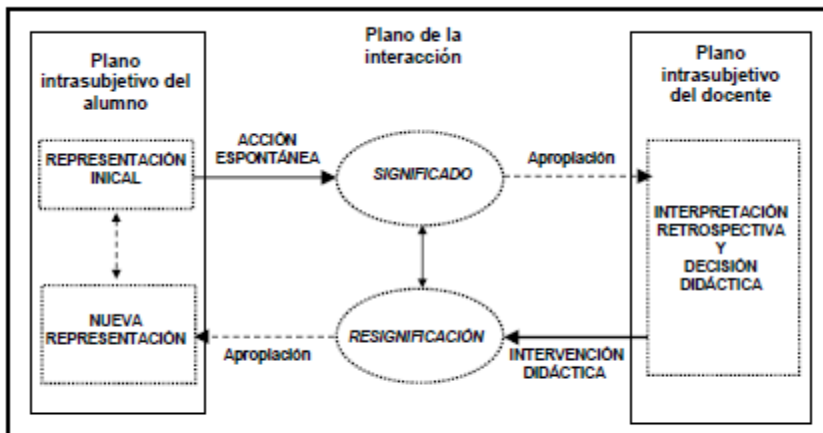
Plano intrasubjetivo del alumno

Plano de la interacción

Plano intrasubjetivo del docente

REPRESENTACIÓN INICAL

ACCIÓN ESPONTÁNEA

SIGNIFICADO

Apropiación

INTERPRETACIÓN RETROSPECTIVA Y DECISIÓN DIDÁCTICA

NUEVA REPRESENTACIÓN

Apropiación

RESIGNIFICACIÓN

INTERVENCIÓN DIDÁCTICA